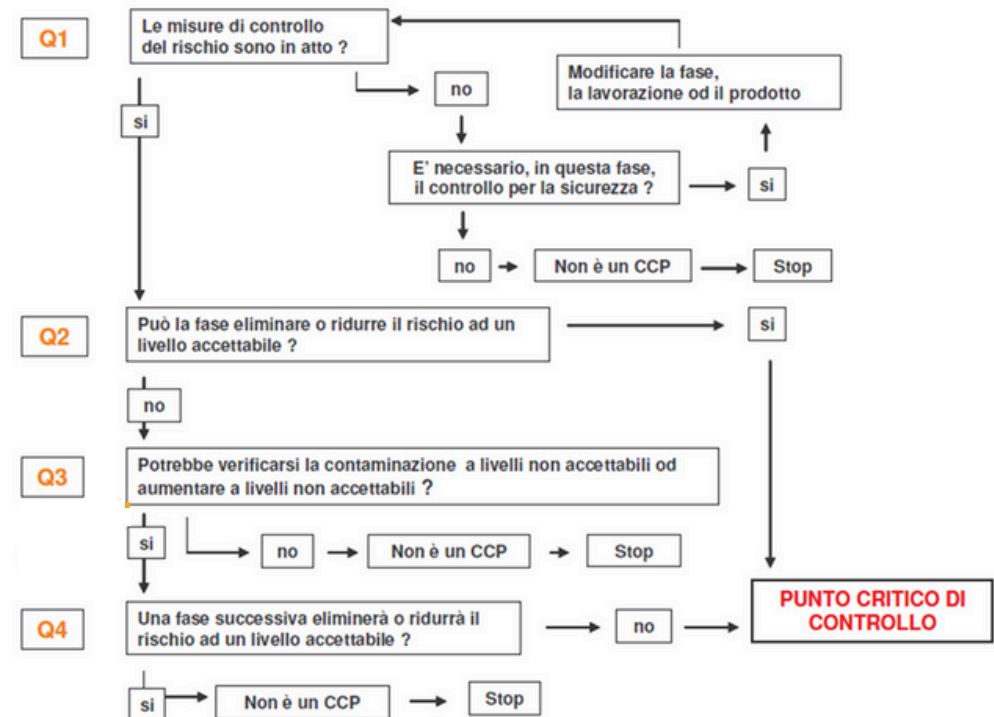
Q1

Le misure di controllo del rischio sono in atto ?

Modificare la fase, la lavorazione od il prodotto

no

si

E' necessario, in questa fase, il controllo per la sicurezza ?

si

no

Non è un CCP

Stop

Q2

Può la fase eliminare o ridurre il rischio ad un livello accettabile ?

si

no

Q3

Potrebbe verificarsi la contaminazione a livelli non accettabili od aumentare a livelli non accettabili ?

si

no

Non è un CCP

Stop

Q4

Una fase successiva eliminerà o ridurrà il rischio ad un livello accettabile ?

no

PUNTO CRITICO DI CONTROLLO

si

Non è un CCP

Stop